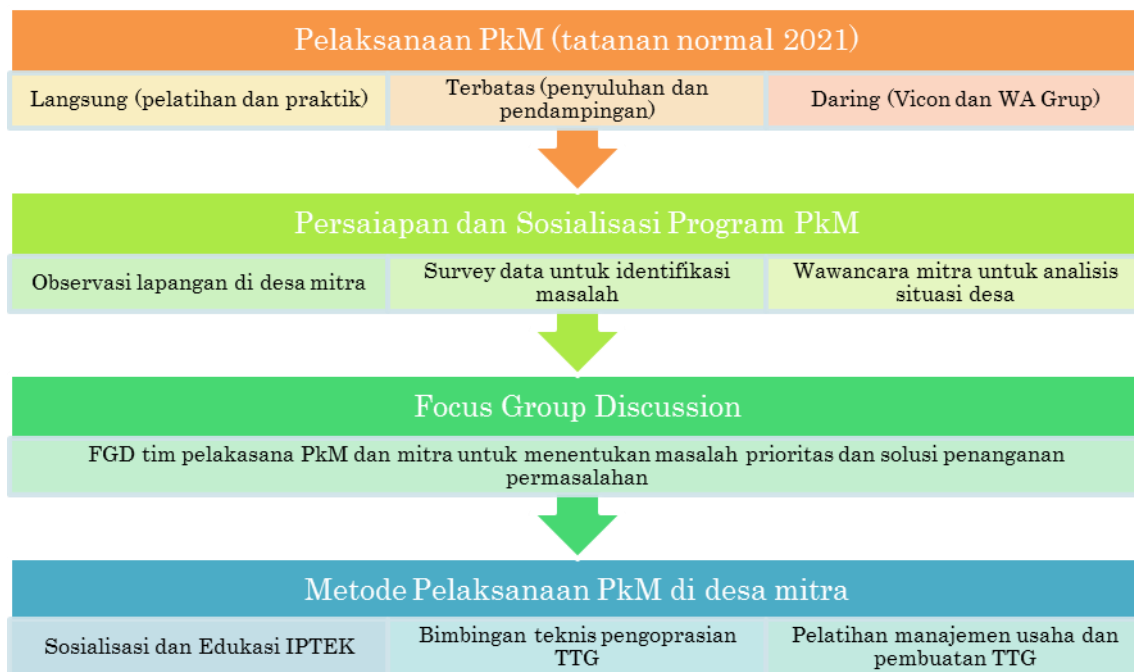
Pelaksanaan PkM (tatanan normal 2021)

Langsung (pelatihan dan praktik)

Terbatas (penyuluhan dan pendampingan)

Daring (Vicon dan WA Grup)

Persaiapan dan Sosialisasi Program PkM

Observasi lapangan di desa mitra

Survey data untuk identifikasi masalah

Wawancara mitra untuk analisis situasi desa

Focus Group Discussion

FGD tim pelakasana PkM dan mitra untuk menentukan masalah prioritas dan solusi penanganan permasalahan

Metode Pelaksanaan PkM di desa mitra

Sosialisasi dan Edukasi IPTEK

Bimbingan teknis pengoprasian TTG

Pelatihan manajemen usaha dan pembuatan TTG